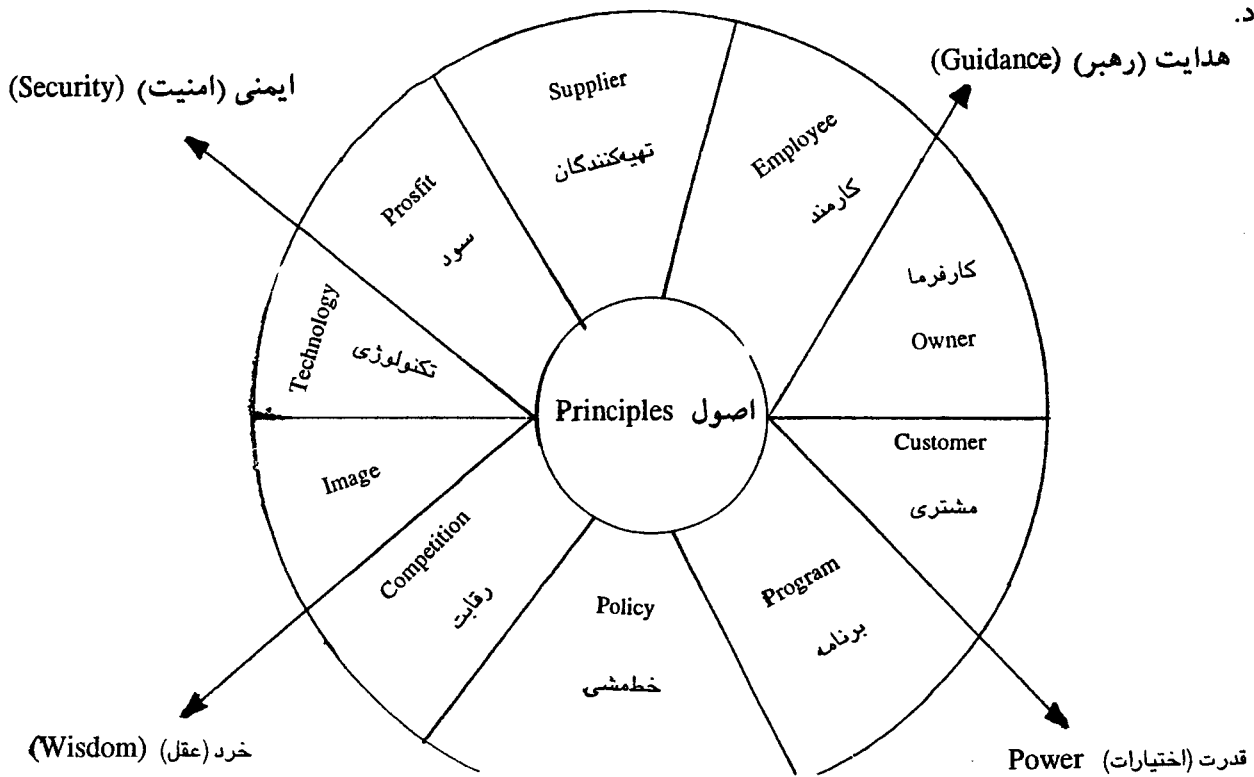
د.

ایمنی (امنیت) (Security)

هدایت (رهبر) (Guidance)

Supplier
تهیه‌کنندگان

Employee
کارمند

Prosfit
سود

کارفرما
Owner

Technology
تکنولوژی

اصول Principles

Customer
مشتری

Image

Competition
رقابت

Policy
خط‌مشی

Program
برنامه

خرد (عقل) (Wisdom)

قدرت (اختیارات) Power